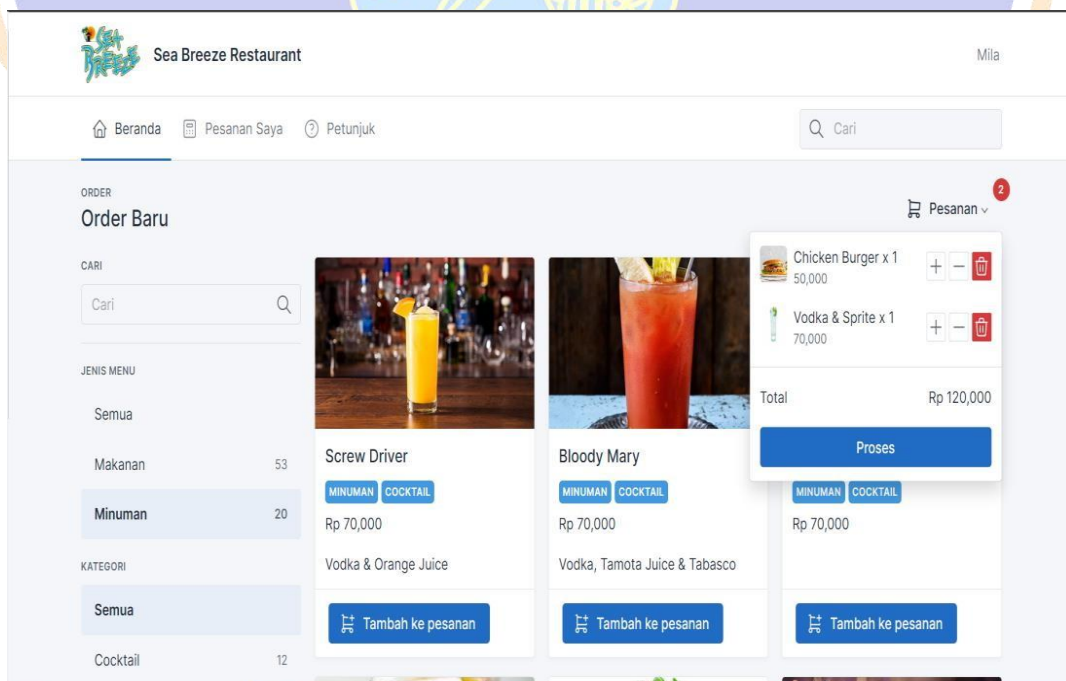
Sea Breeze Restaurant

Mila

Beranda Pesanan Saya Petunjuk

Cari

ORDER
Order Baru

Pesanan 2

Chicken Burger x 1
50,000

Vodka & Sprite x 1
70,000

Total Rp 120,000

Proses

CARI

Cari

JENIS MENU

Semua

Makanan 53

Minuman 20

KATEGORI

Semua

Cocktail 12

Screw Driver
MINUMAN COCKTAIL
Rp 70,000
Vodka & Orange Juice
Tambah ke pesanan

Bloody Mary
MINUMAN COCKTAIL
Rp 70,000
Vodka, Tamota Juice & Tabasco
Tambah ke pesanan

MINUMAN COCKTAIL
Rp 70,000
Tambah ke pesanan